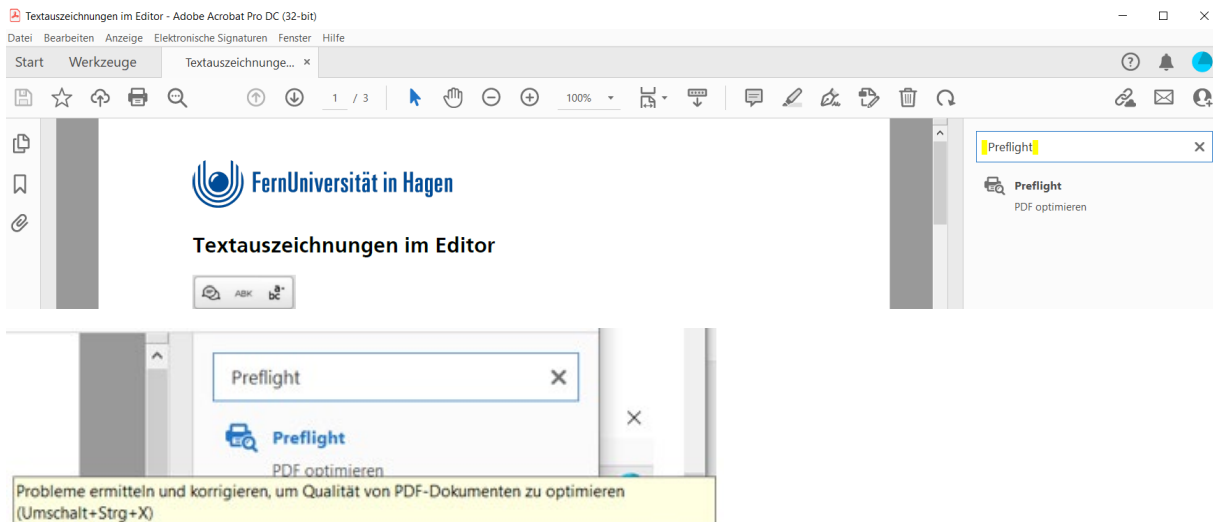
Textauszeichnungen im Editor - Adobe Acrobat Pro DC (32-bit)

Datei Bearbeiten Anzeige Elektronische Signaturen Fenster Hilfe

Start Werkzeuge Textauszeichnunge... ×

1 / 3 100%

FernUniversität in Hagen

Textauszeichnungen im Editor

ABK

Preflight ×

Preflight
PDF optimieren

Preflight ×

×

Preflight
PDF optimieren

Probleme ermitteln und korrigieren, um Qualität von PDF-Dokumenten zu optimieren (Umschalt+Strg+X)